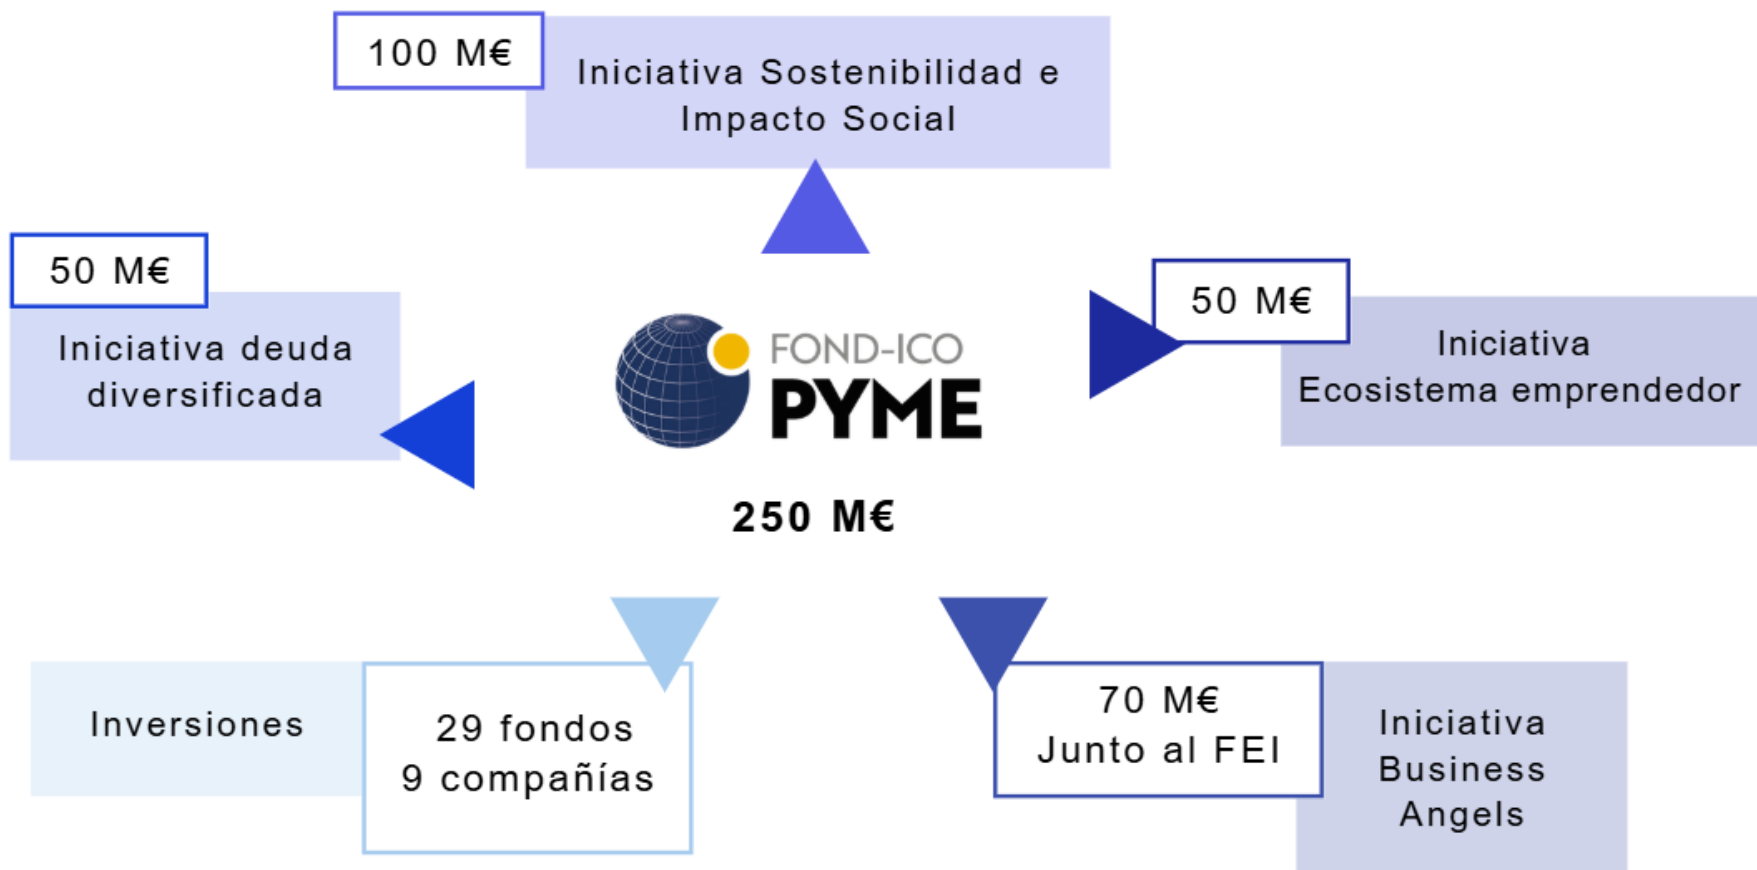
100 M€

Iniciativa Sostenibilidad e Impacto Social

50 M€

Iniciativa deuda diversificada

FOND-ICO
PYME

250 M€

50 M€

Iniciativa Ecosistema emprendedor

Inversiones

29 fondos
9 compañías

70 M€
Junto al FEI

Iniciativa Business Angels